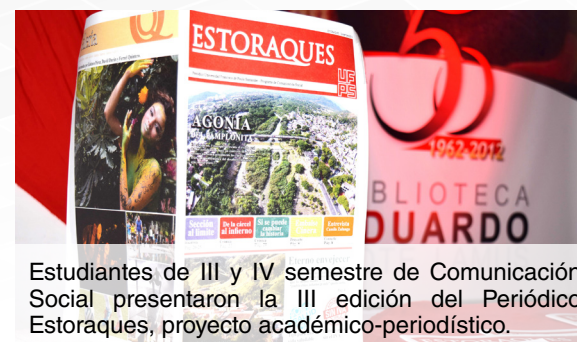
ESTORAQUES

UFPS

AGONÍA

De la cárcel al infierno

1962-2012

BIBLIOTECA
EDUARDO

Estudiantes de III y IV semestre de Comunicación Social presentaron la III edición del Periódico Estoraques, proyecto académico-periodístico.